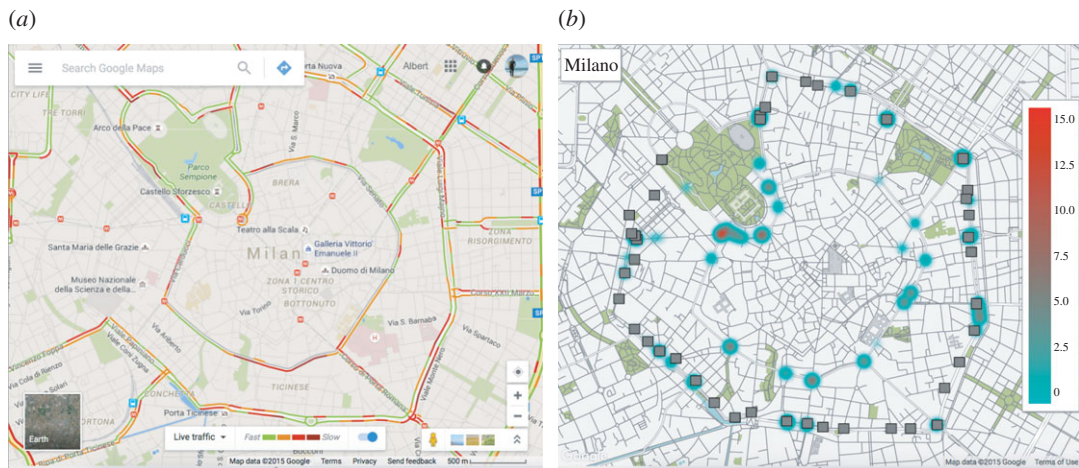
(a)

Search Google Maps

Albert

Porta Nuova

CITY LIFE

TRE TORRI

Arco della Pace

Parco Sempione

Castello Sforzesco

CASTELLO

BRERA

Via S. Marco

Teatro alla Scala

Galleria Vittorio Emanuele II

Santa Maria delle Grazie

Milano

Duomo di Milano

ZONA 1 CENTRO STORICO

BOTTONUTO

Museo Nazionale della Scienza e della...

ZONA RISORGIMENTO

Via Torino

Via S. Barnaba

TICINESE

Porta Ticinese

Earth

Live traffic

Fast

Slow

Map data ©2015 Google

Terms

Privacy

Send feedback

500 m

(b)

Milano

15.0

12.5

10.0

7.5

5.0

2.5

0

Map data ©2015 Google

Terms of Use